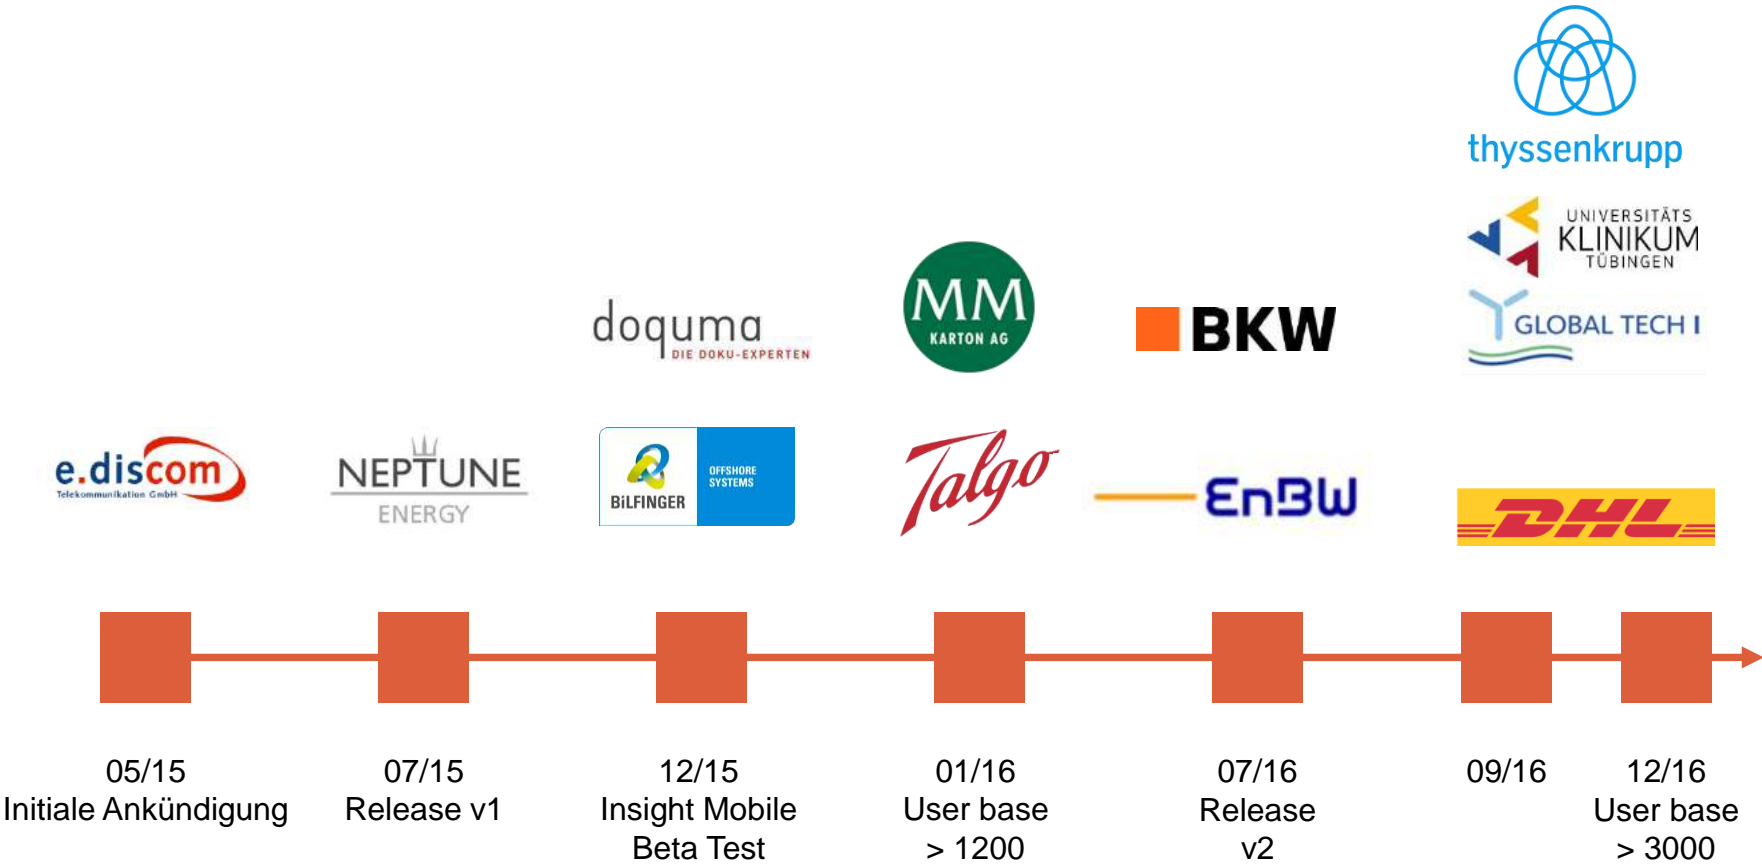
thyssenkrupp

UNIVERSITÄTS KLINIKUM TÜBINGEN

GLOBAL TECH I

doquma DIE DOKU-EXPERTEN

MM KARTON AG

BKW

e.discom Telekommunikation GmbH

NEPTUNE ENERGY

BILFINGER OFFSHORE SYSTEMS

Talgo

EnBW

DHL

05/15
Initiale Ankündigung

07/15
Release v1

12/15
Insight Mobile
Beta Test

01/16
User base
> 1200

07/16
Release
v2

09/16

12/16
User base
> 3000